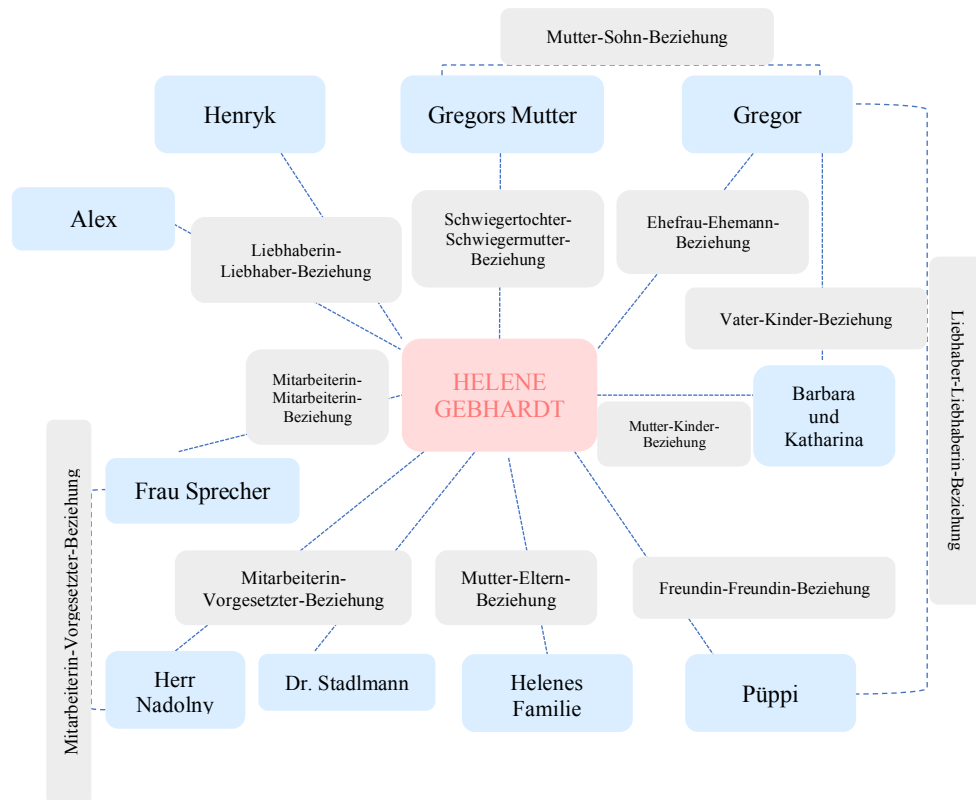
Mutter-Sohn-Beziehung

Henryk

Gregors Mutter

Gregor

Alex

Liebhaberin-Liebhaber-Beziehung

Schwiegertochter-Schwiegermutter-Beziehung

Ehefrau-Ehemann-Beziehung

Vater-Kinder-Beziehung

Liebhaber-Liebhaberin-Beziehung

Mitarbeiterin-Mitarbeiterin-Beziehung

HELENE GEBHARDT

Barbara und Katharina

Mutter-Kinder-Beziehung

Mitarbeiterin-Vorgesetzter-Beziehung

Frau Sprecher

Mitarbeiterin-Vorgesetzter-Beziehung

Mutter-Eltern-Beziehung

Freundin-Freundin-Beziehung

Herr Nadolny

Dr. Stadlmann

Helenes Familie

Püppi